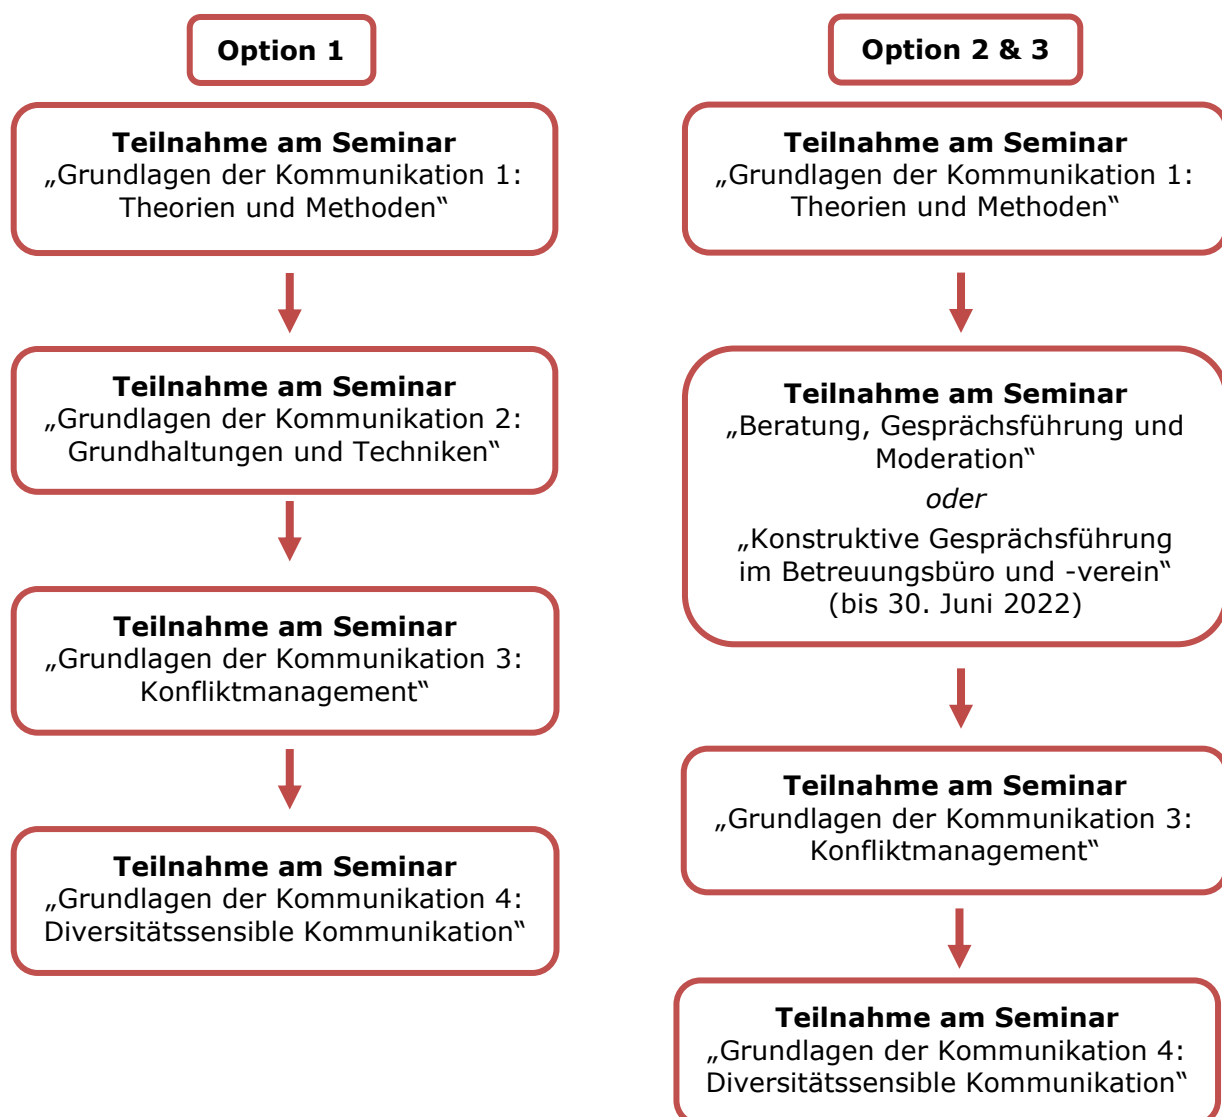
Option 1

Teilnahme am Seminar
„Grundlagen der Kommunikation 1: Theorien und Methoden"

Teilnahme am Seminar
„Grundlagen der Kommunikation 2: Grundhaltungen und Techniken"

Teilnahme am Seminar
„Grundlagen der Kommunikation 3: Konfliktmanagement"

Teilnahme am Seminar
„Grundlagen der Kommunikation 4: Diversitätssensible Kommunikation"

Option 2 & 3

Teilnahme am Seminar
„Grundlagen der Kommunikation 1: Theorien und Methoden"

Teilnahme am Seminar
„Beratung, Gesprächsführung und Moderation"
oder
„Konstruktive Gesprächsführung im Betreuungsbüro und -verein"
(bis 30. Juni 2022)

Teilnahme am Seminar
„Grundlagen der Kommunikation 3: Konfliktmanagement"

Teilnahme am Seminar
„Grundlagen der Kommunikation 4: Diversitätssensible Kommunikation"